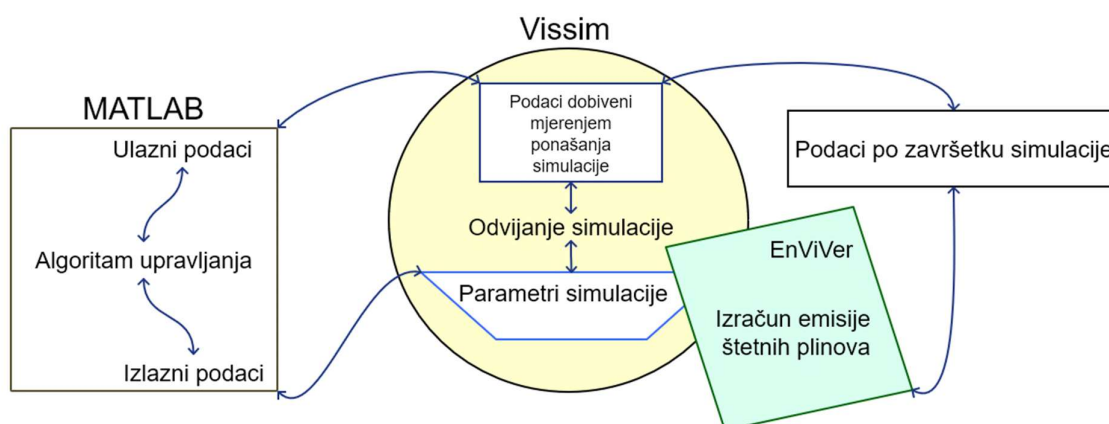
Vissim

MATLAB

Ulazni podaci

Algoritam upravljanja

Izlazni podaci

Podaci dobiveni mjerenjem ponašanja simulacije

Odvijanje simulacije

Parametri simulacije

EnViVer

Izračun emisije štetnih plinova

Podaci po završetku simulacije